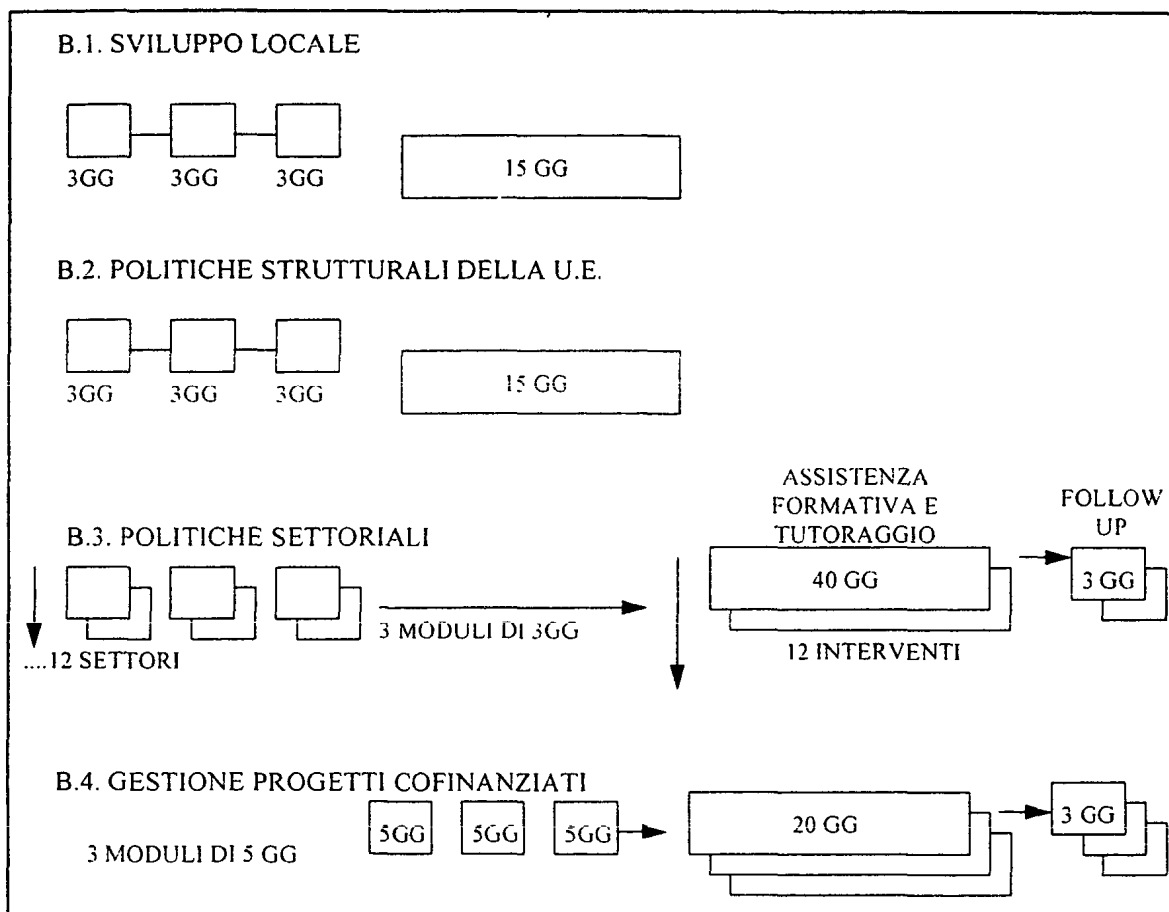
B.1. SVILUPPO LOCALE

3GG 3GG 3GG

15 GG

B.2. POLITICHE STRUTTURALI DELLA U.E.

3GG 3GG 3GG

15 GG

B.3. POLITICHE SETTORIALI

....12 SETTORI

3 MODULI DI 3GG

ASSISTENZA FORMATIVA E TUTORAGGIO

40 GG

12 INTERVENTI

FOLLOW UP

3 GG

B.4. GESTIONE PROGETTI COFINANZIATI

3 MODULI DI 5 GG

5GG 5GG 5GG

20 GG

3 GG